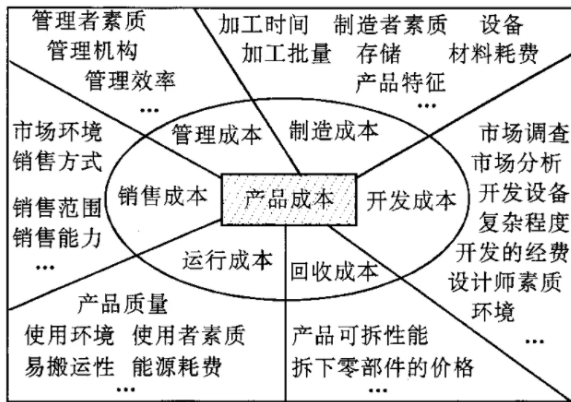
管理者素质
管理机构
管理效率
…

加工时间　制造者素质　设备
加工批量　存储　材料耗费
产品特征
…

市场环境
销售方式

销售范围
销售能力
…

管理成本
制造成本
销售成本
产品成本
开发成本
运行成本
回收成本

市场调查
市场分析
开发设备
复杂程度
开发的经费
设计师素质
环境
…

产品质量
使用环境　使用者素质
易搬运性　能源耗费
…

产品可拆性能
拆下零部件的价格
…